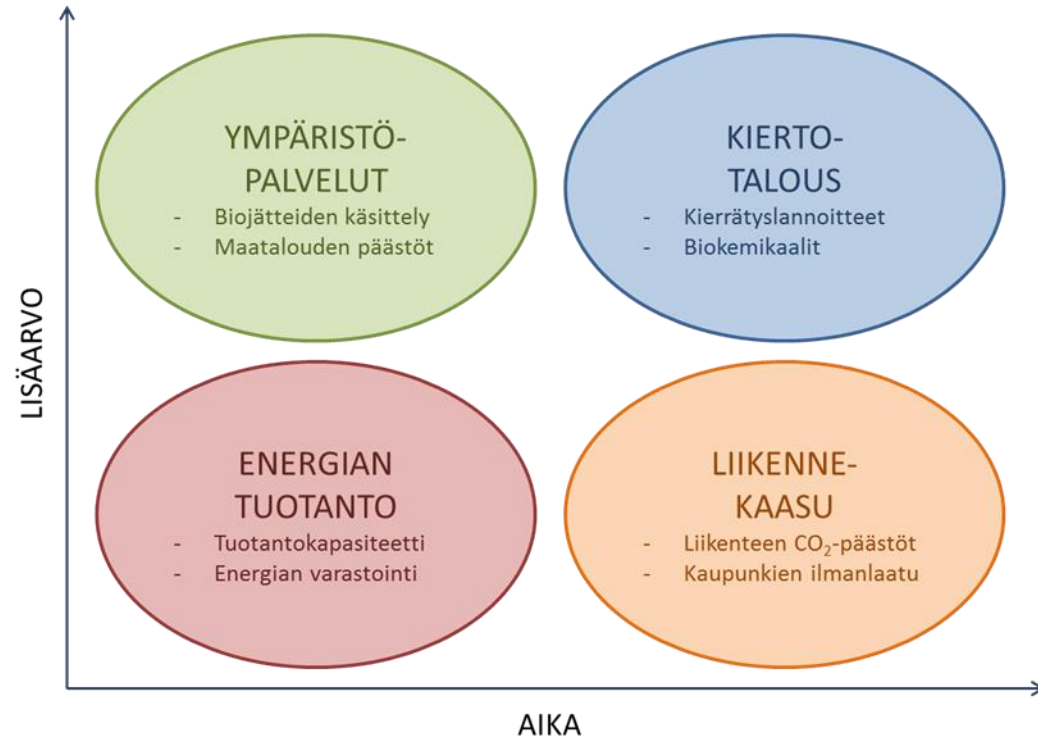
LISÄARVO

YMPÄRISTÖ-PALVELUT
- Biojätteiden käsittely
- Maatalouden päästöt

KIERTO-TALOUS
- Kierrätyslannoitteet
- Biokemikaalit

ENERGIAN TUOTANTO
- Tuotantokapasiteetti
- Energian varastointi

LIIKENNE-KAASU
- Liikenteen $CO_2$-päästöt
- Kaupunkien ilmanlaatu

AIKA